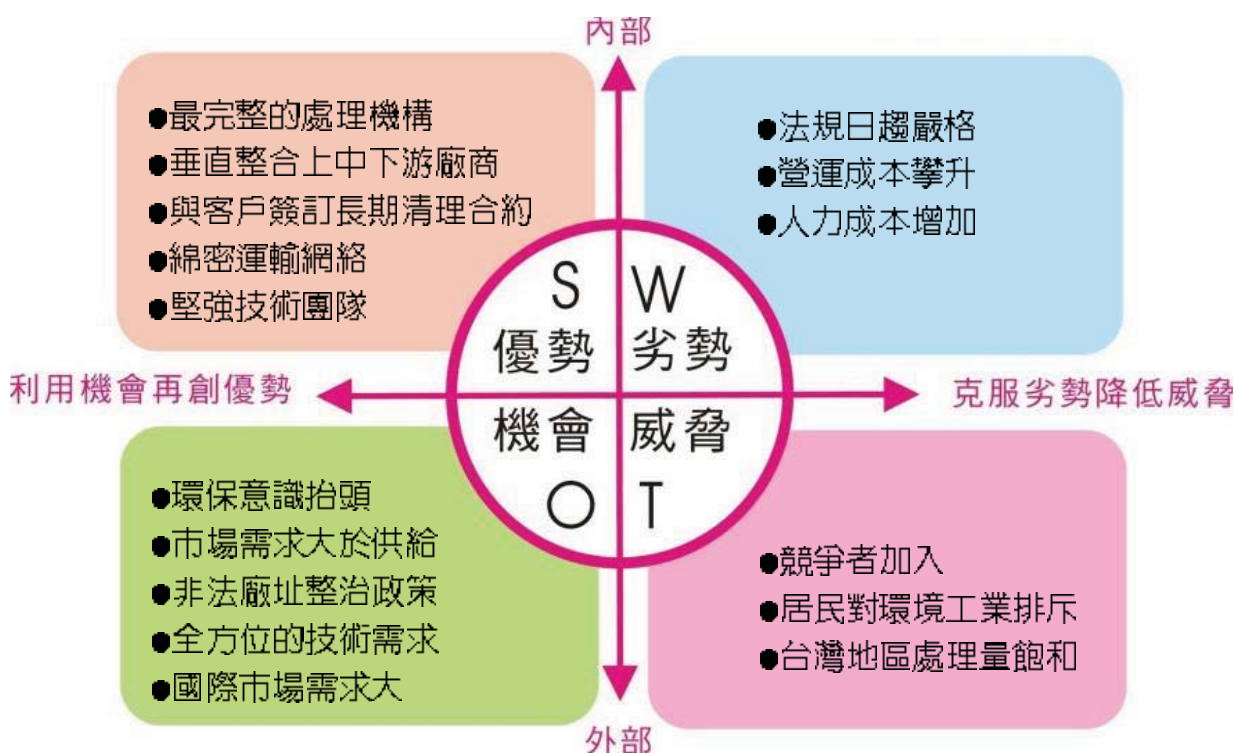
內部

●最完整的處理機構
●垂直整合上中下游廠商
●與客戶簽訂長期清理合約
●綿密運輸網絡
●堅強技術團隊

●法規日趨嚴格
●營運成本攀升
●人力成本增加

S
優勢

W
劣勢

利用機會再創優勢

克服劣勢降低威脅

機會
O

威脅
T

●環保意識抬頭
●市場需求大於供給
●非法廠址整治政策
●全方位的技術需求
●國際市場需求大

●競爭者加入
●居民對環境工業排斥
●台灣地區處理量飽和

外部